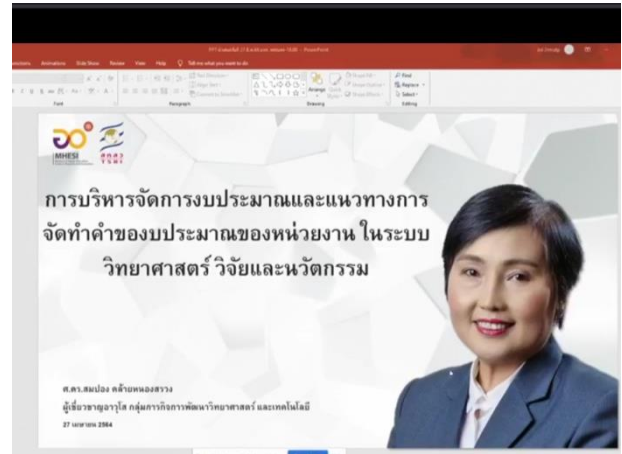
Animations Slide Show Review View Help Tell me what you want to do

Font Paragraph Drawing Editing

Find Replace Select

MHESI

การบริหารจัดการงบประมาณและแนวทางการจัดทำคำของบประมาณของหน่วยงาน ในระบบวิทยาศาสตร์ วิจัยและนวัตกรรม

ศ.ดร.สมปอง คล้ายหนองสรวง
ผู้เชี่ยวชาญอาวุโส กลุ่มภารกิจการพัฒนาวิทยาศาสตร์ และเทคโนโลยี
27 เมษายน 2564